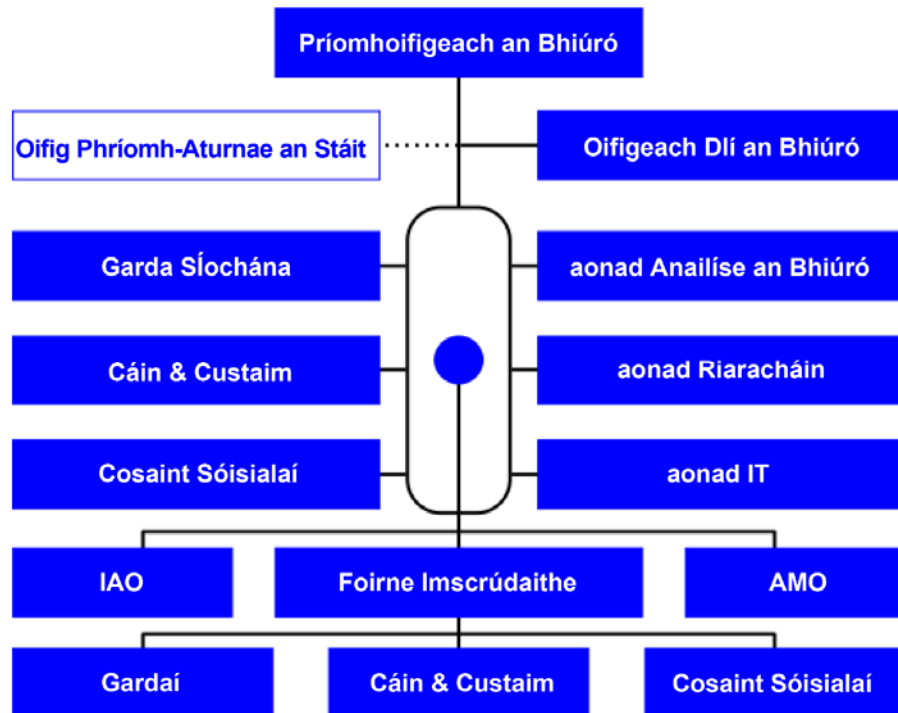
Príomhoifigeach an Bhiúró

Oifig Phríomh-Aturnae an Stáit

Oifigeach Dlí an Bhiúró

Garda SÍochána

aonad Anailíse an Bhiúró

Cáin & Custaim

aonad Riaracháin

Cosaint Sóisialaí

aonad IT

IAO

Foirne Imscrúdaithe

AMO

Gardaí

Cáin & Custaim

Cosaint Sóisialaí